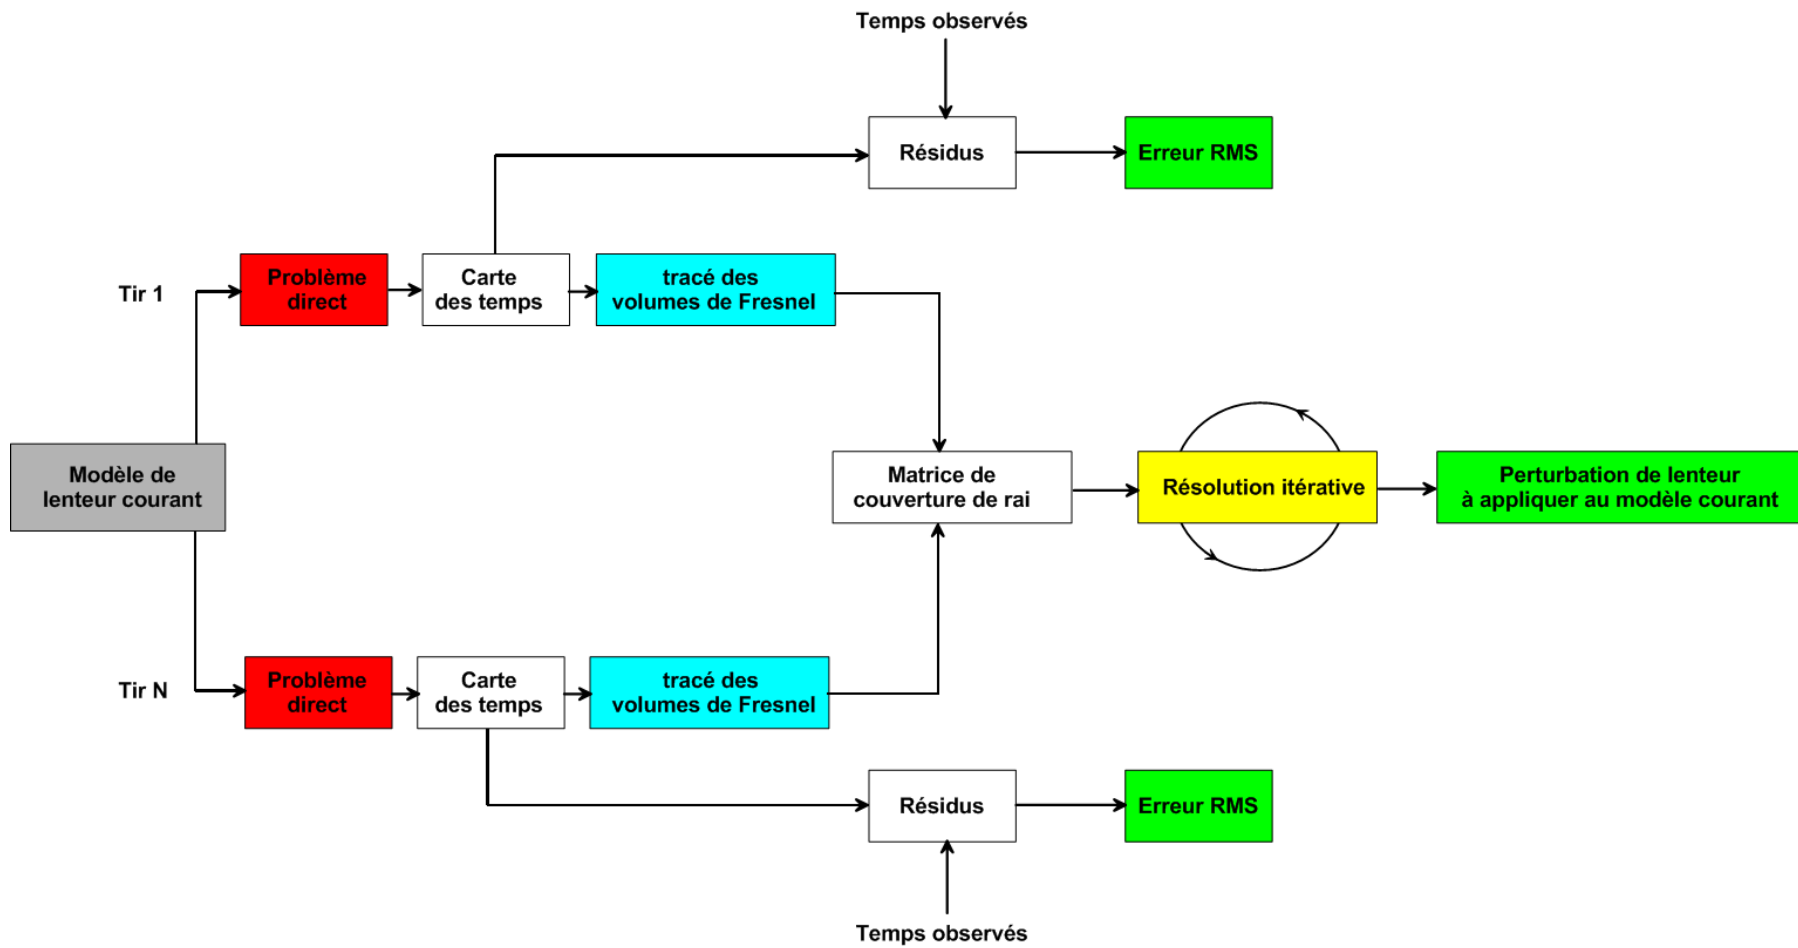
Temps observés

Résidus

Erreur RMS

Tir 1

Problème direct

Carte des temps

tracé des volumes de Fresnel

Modèle de lenteur courant

Matrice de couverture de rai

Résolution itérative

Perturbation de lenteur à appliquer au modèle courant

Tir N

Problème direct

Carte des temps

tracé des volumes de Fresnel

Résidus

Erreur RMS

Temps observés